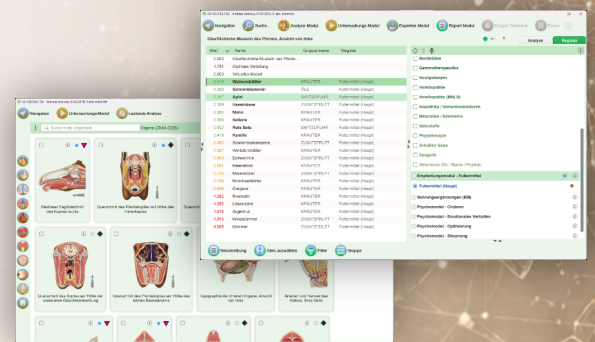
Navigation
Suche
Analyse Modul
Untersuchungs Modul
Experten Modul
Report Modul
Analyse
Register
Oberflächliche Muskeln des Pferdes, Ansicht von links
Wert
Name
Gruppe-name
Register
0.000
Oberflächliche Muskeln des Pferdes
1.781
Optimale Verteilung
0.000
Virtuelles Modell
2.378
Wallwurz
KRÄUTER
Futtermittel (Haupt)
2.355
Sonnenblumenöl
ÖLE
Futtermittel (Haupt)
2.336
Apfel
SAFTOBST
Futtermittel (Haupt)
2.328
Haselnüsse
ZUSATZSTOFF
Futtermittel (Haupt)
2.325
Möhre
KRÄUTER
Futtermittel (Haupt)
2.325
Sellerie
KRÄUTER
Futtermittel (Haupt)
2.323
Rote Bete
SAFTOBST
Futtermittel (Haupt)
2.419
Kamille
KRÄUTER
Futtermittel (Haupt)
2.405
Sonnenblumenkerne
ZUSATZSTOFF
Futtermittel (Haupt)
2.307
Weidenblätter
KRÄUTER
Futtermittel (Haupt)
2.305
Erdbeere
ZUSATZSTOFF
Futtermittel (Haupt)
1.283
Mariendistel
KRÄUTER
Futtermittel (Haupt)
1.283
Meerrettich
ZUSATZSTOFF
Futtermittel (Haupt)
1.798
Brennnesselblätter
KRÄUTER
Futtermittel (Haupt)
1.086
Oregano
KRÄUTER
Futtermittel (Haupt)
1.283
Rosmarin
KRÄUTER
Futtermittel (Haupt)
1.875
Löwenzahn
KRÄUTER
Futtermittel (Haupt)
1.286
Augentrost
KRÄUTER
Futtermittel (Haupt)
1.023
Ginsengwurzel
ZUSATZSTOFF
Futtermittel (Haupt)
0.990
Kümmel
KRÄUTER
Futtermittel (Haupt)
Bachblüten
Gemmotherapeutika
Heilpflanzen
Homöopathie
Homöopathie (XX, D)
Impulsfeld / Immunstimulationen
Mineralien / Schüßlersalze
Naturstoffe
Physiotherapie
Schüßler Salze
Spagyrik
Ätherische Öle / Wasser / Produkte
Einstellungsmodul - Futtermittel
Futtermittel (Haupt)
Nahrungsergänzungen (EM)
Psychomodul - Chakren
Psychomodul - Emotionales Verhalten
Psychomodul - Optimierung
Psychomodul - Steuerung
Neuzählung
Alles auswählen
Filter
Gruppe
Navigation
Untersuchungs-Modul
Laufende Analyse
Suche in der Gegenständ...
Organe (2944/2356)
Medianer Sagittalschnitt des Kopfes rechts
Querschnitt des Pferdekopfes auf Höhe des Hinterkiefers
Querschnitt des Kopfes auf Höhe der rostralen Gesichtsknochen
Querschnitt des Pferdekopfes auf Höhe der letzten Backenzähne
Topographie der inneren Organe, Ansicht von links
Brust- und Tomographie des Halses, linke Seite